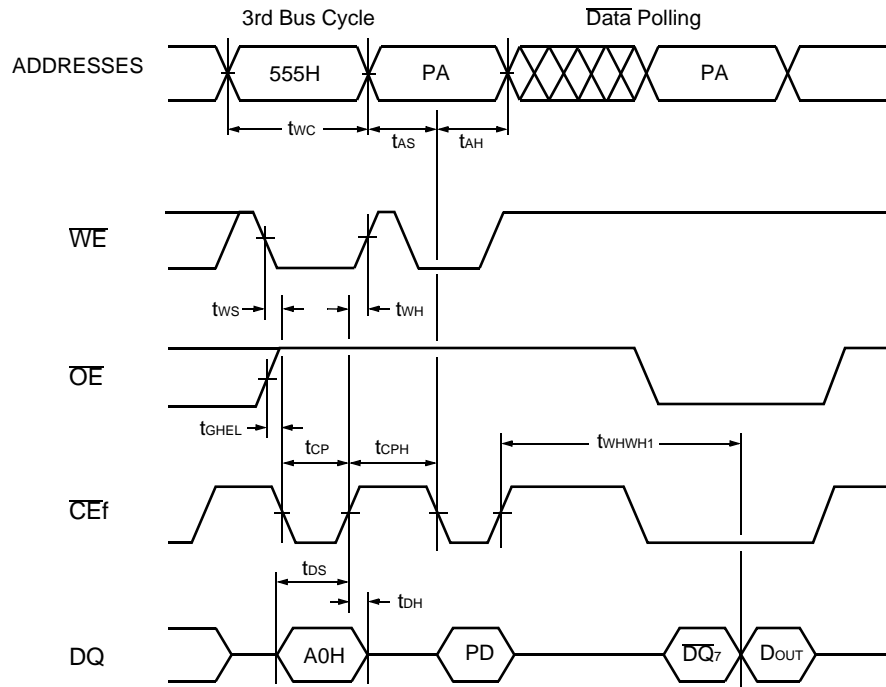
3rd Bus Cycle

$\overline{\text{Data}}$ Polling

ADDRESSES

555H

PA

PA

$t_{WC}$

$t_{AS}$

$t_{AH}$

$\overline{\text{WE}}$

$t_{WS}$

$t_{WH}$

$\overline{\text{OE}}$

$t_{GHEL}$

$t_{CP}$

$t_{CPH}$

$t_{WHWH1}$

$\overline{\text{CE}}$f

$t_{DS}$

$t_{DH}$

DQ

A0H

PD

$\overline{\text{DQ}_7}$

$D_{OUT}$